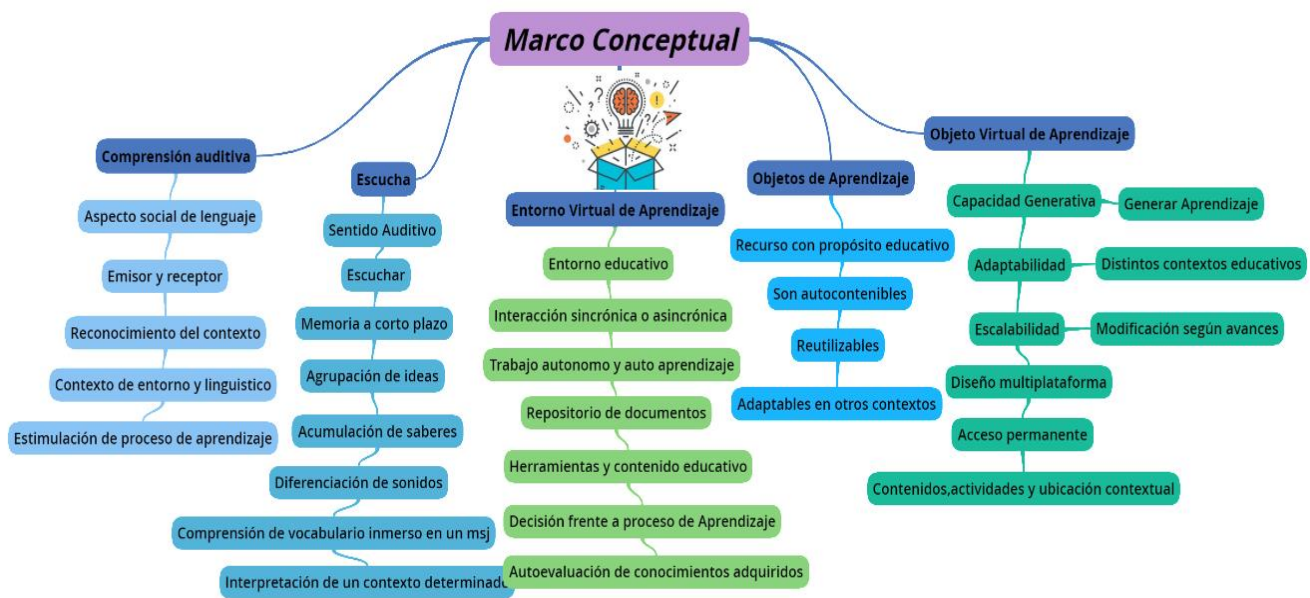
Marco Conceptual

Comprensión auditiva

Aspecto social de lenguaje

Emisor y receptor

Reconocimiento del contexto

Contexto de entorno y linguistico

Estimulación de proceso de aprendizaje

Escucha

Sentido Auditivo

Escuchar

Memoria a corto plazo

Agrupación de ideas

Acumulación de saberes

Diferenciación de sonidos

Comprensión de vocabulario inmerso en un msj

Interpretación de un contexto determinado

Entorno Virtual de Aprendizaje

Entorno educativo

Interacción sincrónica o asincrónica

Trabajo autonomo y auto aprendizaje

Repositorio de documentos

Herramientas y contenido educativo

Decisión frente a proceso de Aprendizaje

Autoevaluación de conocimientos adquiridos

Objetos de Aprendizaje

Recurso con propósito educativo

Son autocontenibles

Reutilizables

Adaptables en otros contextos

Objeto Virtual de Aprendizaje

Capacidad Generativa

Generar Aprendizaje

Adaptabilidad

Distintos contextos educativos

Escalabilidad

Modificación según avances

Diseño multiplataforma

Acceso permanente

Contenidos,actividades y ubicación contextual